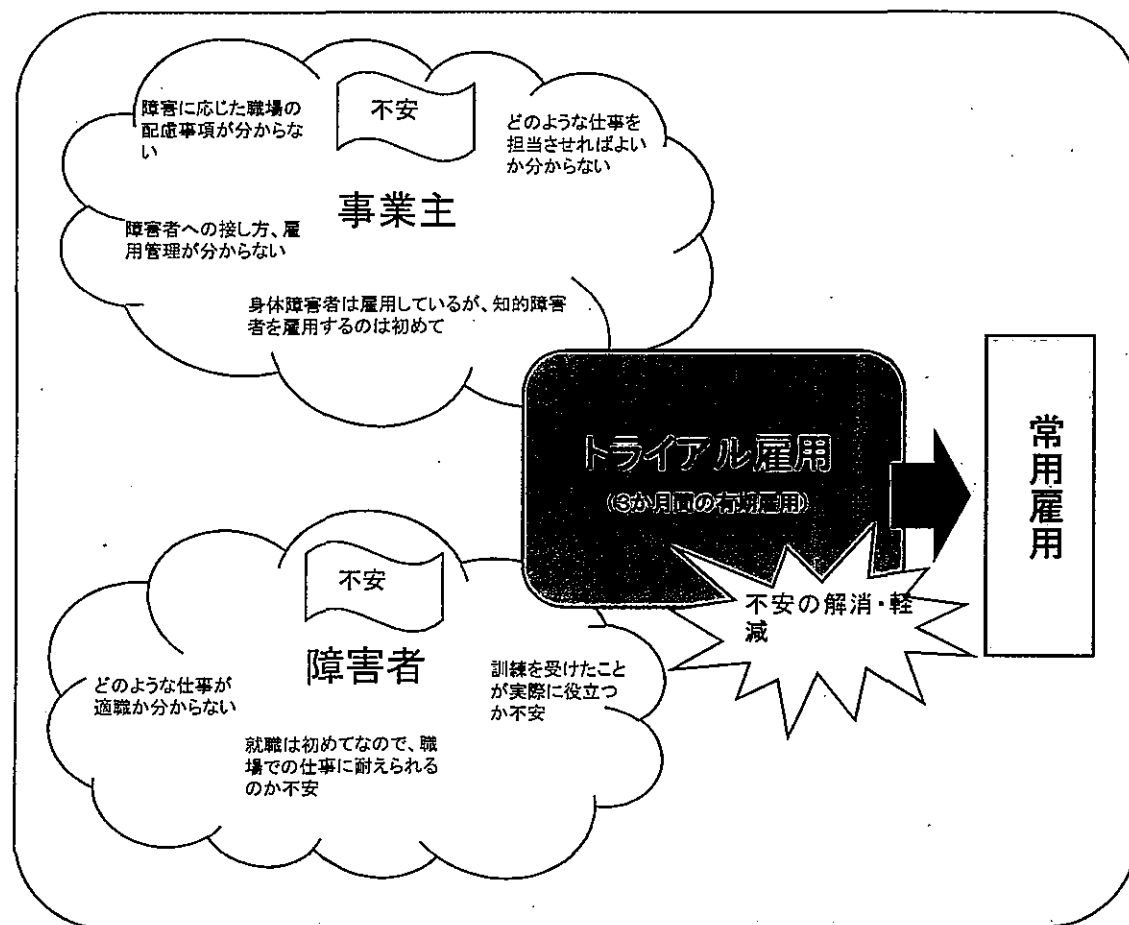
不安

障害に応じた職場の配慮事項が分からない

どのような仕事を担当させればよいか分からない

事業主

障害者への接し方、雇用管理が分からない

身体障害者は雇用しているが、知的障害者を雇用するのは初めて

トライアル雇用
（3か月間の有期雇用）

常用雇用

不安

障害者

不安の解消・軽減

どのような仕事が適職か分からない

訓練を受けたことが実際に役立つか不安

就職は初めてなので、職場での仕事に耐えられるのか不安